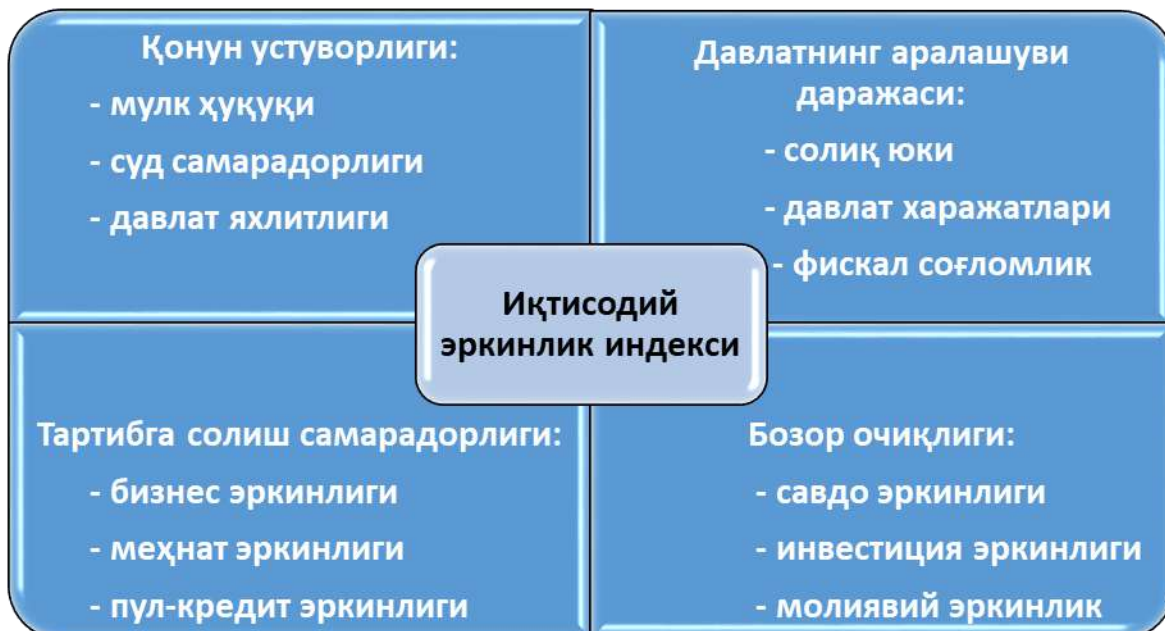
Қонун устуворлиги:
- мулк ҳуқуқи
- суд самарадорлиги
- давлат яхлитлиги

Давлатнинг аралашуви даражаси:
- солиқ юки
- давлат харажатлари
- фискал соғломлик

Иқтисодий эркинлик индекси

Тартибга солиш самарадорлиги:
- бизнес эркинлиги
- меҳнат эркинлиги
- пул-кредит эркинлиги

Бозор очиқлиги:
- савдо эркинлиги
- инвестиция эркинлиги
- молиявий эркинлик